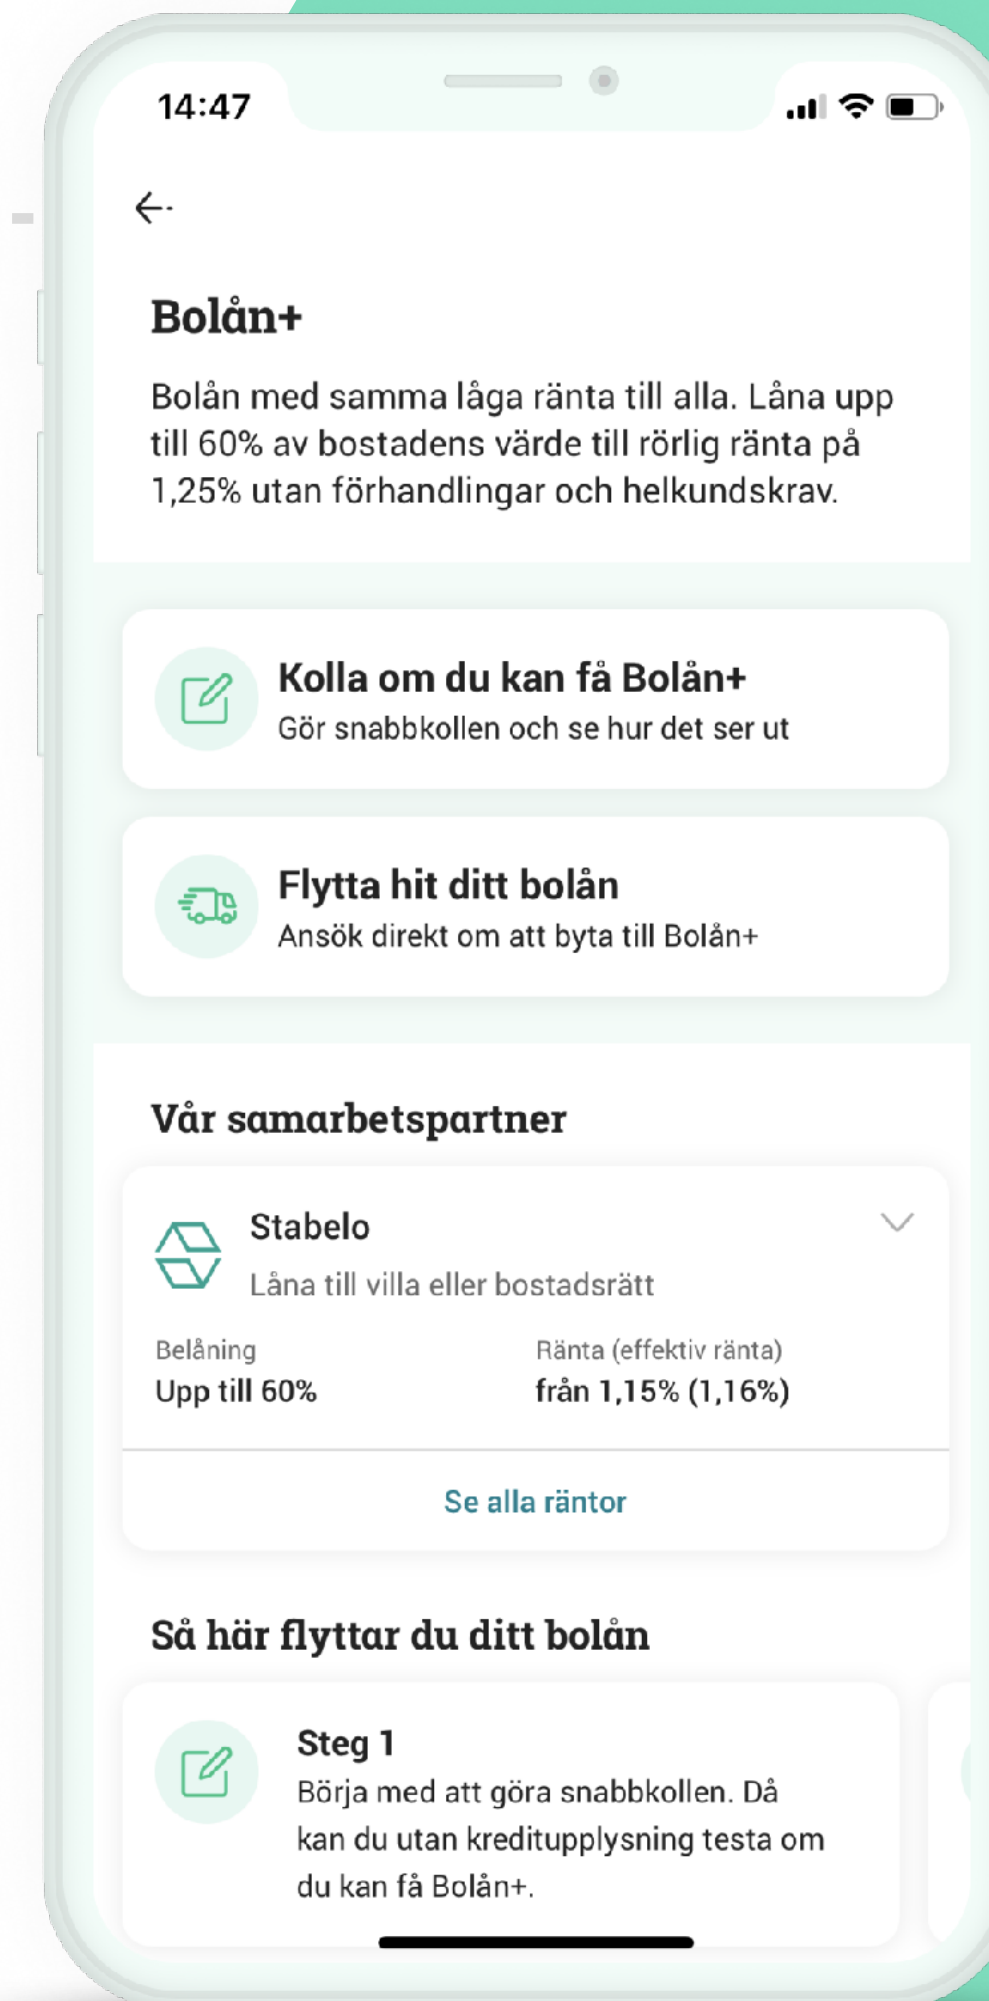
14:47

Bolån+

Bolån med samma låga ränta till alla. Låna upp till 60% av bostadens värde till rörlig ränta på 1,25% utan förhandlingar och helkundskrav.

Kolla om du kan få Bolån+
Gör snabbkollen och se hur det ser ut

Flytta hit ditt bolån
Ansök direkt om att byta till Bolån+

Vår samarbetspartner

Stabelo
Låna till villa eller bostadsrätt

Belåning
Upp till 60%

Ränta (effektiv ränta)
från 1,15% (1,16%)

Se alla räntor

Så här flyttar du ditt bolån

Steg 1
Börja med att göra snabbkollen. Då kan du utan kreditupplysning testa om du kan få Bolån+.